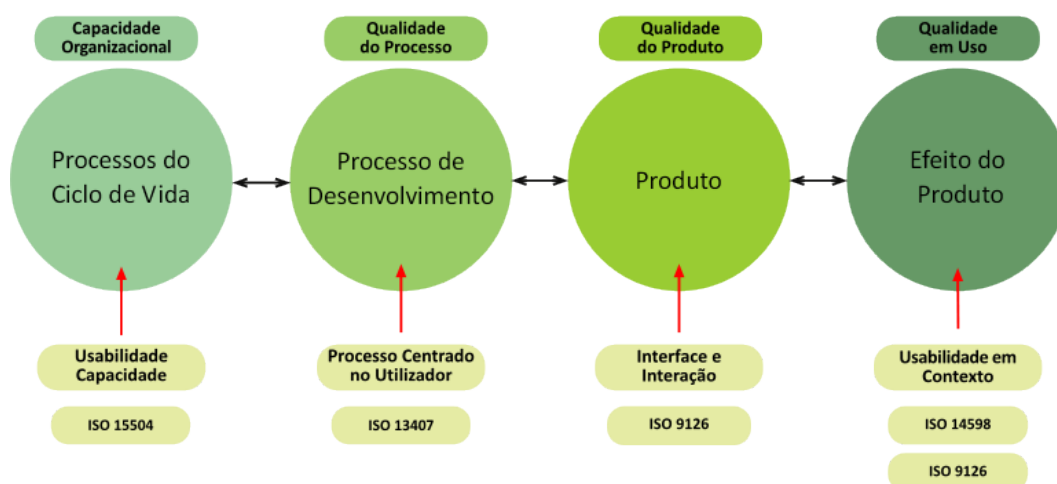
Capacidade Organizacional

Processos do Ciclo de Vida

Usabilidade Capacidade

ISO 15504

Qualidade do Processo

Processo de Desenvolvimento

Processo Centrado no Utilizador

ISO 13407

Qualidade do Produto

Produto

Interface e Interação

ISO 9126

Qualidade em Uso

Efeito do Produto

Usabilidade em Contexto

ISO 14598

ISO 9126